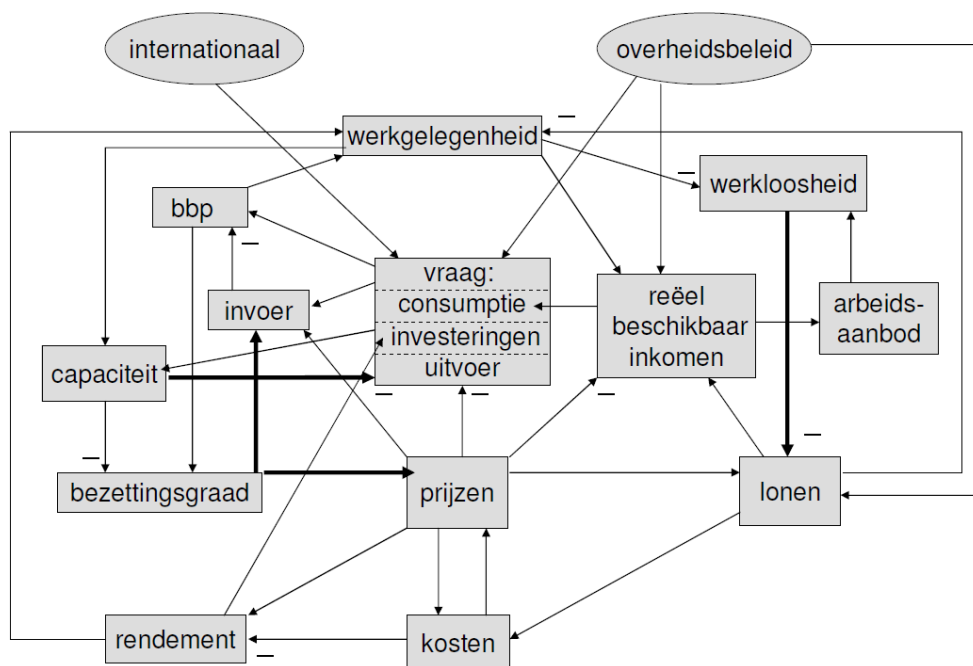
internationaal

overheidsbeleid

werkgelegenheid

werkloosheid

bbp

vraag:
consumptie
investeringen
uitvoer

reëel beschikbaar inkomen

arbeidsaanbod

invoer

capaciteit

bezettingsgraad

prijzen

lonen

rendement

kosten

–
–
–
–
–
–
–
–
–